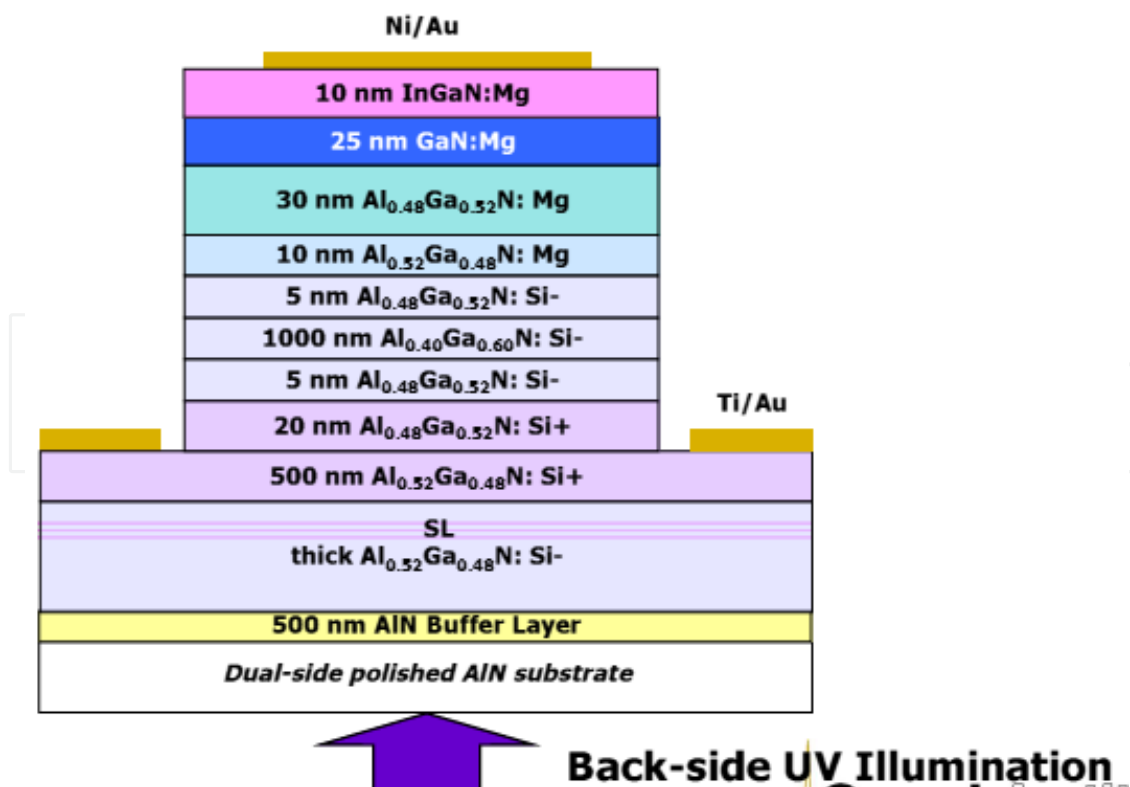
Ni/Au

10 nm InGaN:Mg

25 nm GaN:Mg

30 nm $Al_{0.48}Ga_{0.52}N$: Mg

10 nm $Al_{0.52}Ga_{0.48}N$: Mg

5 nm $Al_{0.48}Ga_{0.52}N$: Si-

1000 nm $Al_{0.40}Ga_{0.60}N$: Si-

5 nm $Al_{0.48}Ga_{0.52}N$: Si-

Ti/Au

20 nm $Al_{0.48}Ga_{0.52}N$: Si+

500 nm $Al_{0.52}Ga_{0.48}N$: Si+

SL

thick $Al_{0.52}Ga_{0.48}N$: Si-

500 nm AlN Buffer Layer

Dual-side polished AlN substrate

Back-side UV Illumination